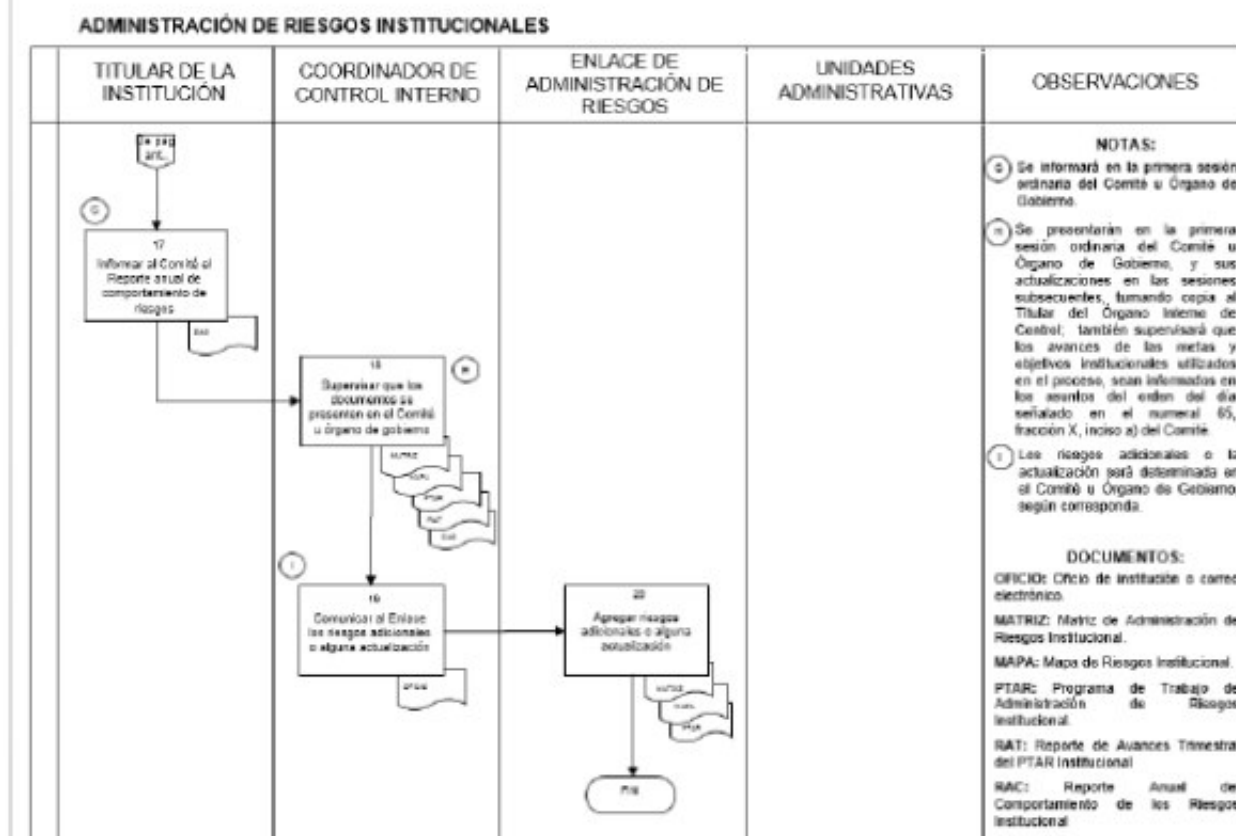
ADMINISTRACIÓN DE RIESGOS INSTITUCIONALES

| TITULAR DE LA INSTITUCIÓN | COORDINADOR DE CONTROL INTERNO | ENLACE DE ADMINISTRACIÓN DE RIESGOS | UNIDADES ADMINISTRATIVAS | OBSERVACIONES |
|---|---|---|---|---|

De pág. ant.

G

17
Informar al Comité el Reporte anual de comportamiento de riesgos

RAC

18
Supervisar que los documentos se presenten en el Comité u órgano de gobierno

H

MATRIZ
MAPA
PTAR
RAT
RAC

I

19
Comunicar al Enlace los riesgos adicionales o alguna actualización

OFICIO

20
Agregar riesgos adicionales o alguna actualización

MATRIZ
MAPA
PTAR

FIN

NOTAS:

G Se informará en la primera sesión ordinaria del Comité u Órgano de Gobierno.

H Se presentarán en la primera sesión ordinaria del Comité u Órgano de Gobierno, y sus actualizaciones en las sesiones subsecuentes, turnando copia al Titular del Órgano Interno de Control; también supervisará que los avances de las metas y objetivos institucionales utilizados en el proceso, sean informados en los asuntos del orden del día señalado en el numeral 65, fracción X, inciso a) del Comité.

I Los riesgos adicionales o la actualización será determinado en el Comité u Órgano de Gobierno según corresponda.

DOCUMENTOS:

OFICIO: Oficio de institución o correo electrónico.

MATRIZ: Matriz de Administración de Riesgos Institucional.

MAPA: Mapa de Riesgos Institucional.

PTAR: Programa de Trabajo de Administración de Riesgos Institucional.

RAT: Reporte de Avances Trimestral del PTAR Institucional

RAC: Reporte Anual de Comportamiento de los Riesgos Institucional